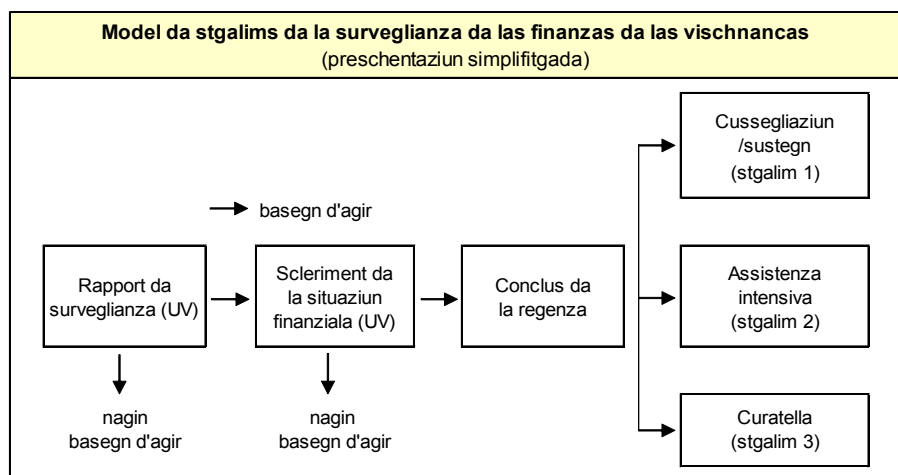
**Model da stgalims da la surveglianza da las finanzas da las vischnancas**
(preschentaziun simplifitgada)

basegn d'agir

Rapport da surveglianza (UV)

nagin basegn d'agir

Scleriment da la situaziun finanziala (UV)

nagin basegn d'agir

Conclus da la regenza

Cussegliaziun /sustegn (stgalim 1)

Assistenza intensiva (stgalim 2)

Curatella (stgalim 3)